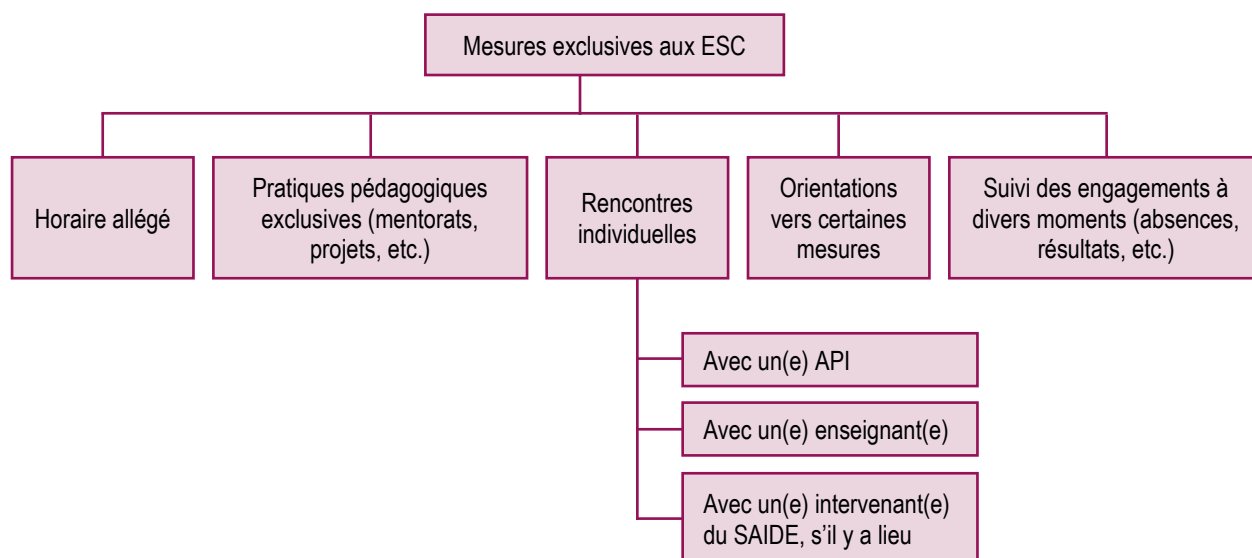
Mesures exclusives aux ESC

Horaire allégé

Pratiques pédagogiques exclusives (mentorats, projets, etc.)

Rencontres individuelles

Orientations vers certaines mesures

Suivi des engagements à divers moments (absences, résultats, etc.)

Avec un(e) API

Avec un(e) enseignant(e)

Avec un(e) intervenant(e) du SAIDE, s'il y a lieu